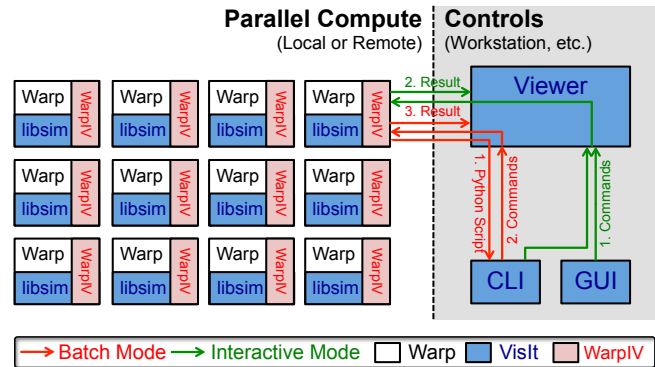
Parallel Compute
(Local or Remote)

Controls
(Workstation, etc.)

Warp WarpIV libsim
Warp WarpIV libsim
Warp WarpIV libsim
Warp WarpIV libsim
Warp WarpIV libsim
Warp WarpIV libsim
Warp WarpIV libsim
Warp WarpIV libsim
Warp WarpIV libsim
Warp WarpIV libsim
Warp WarpIV libsim
Warp WarpIV libsim

2. Result
3. Result
Viewer
1. Python Script
2. Commands
1. Commands
CLI
GUI

Batch Mode Interactive Mode Warp VisIt WarpIV